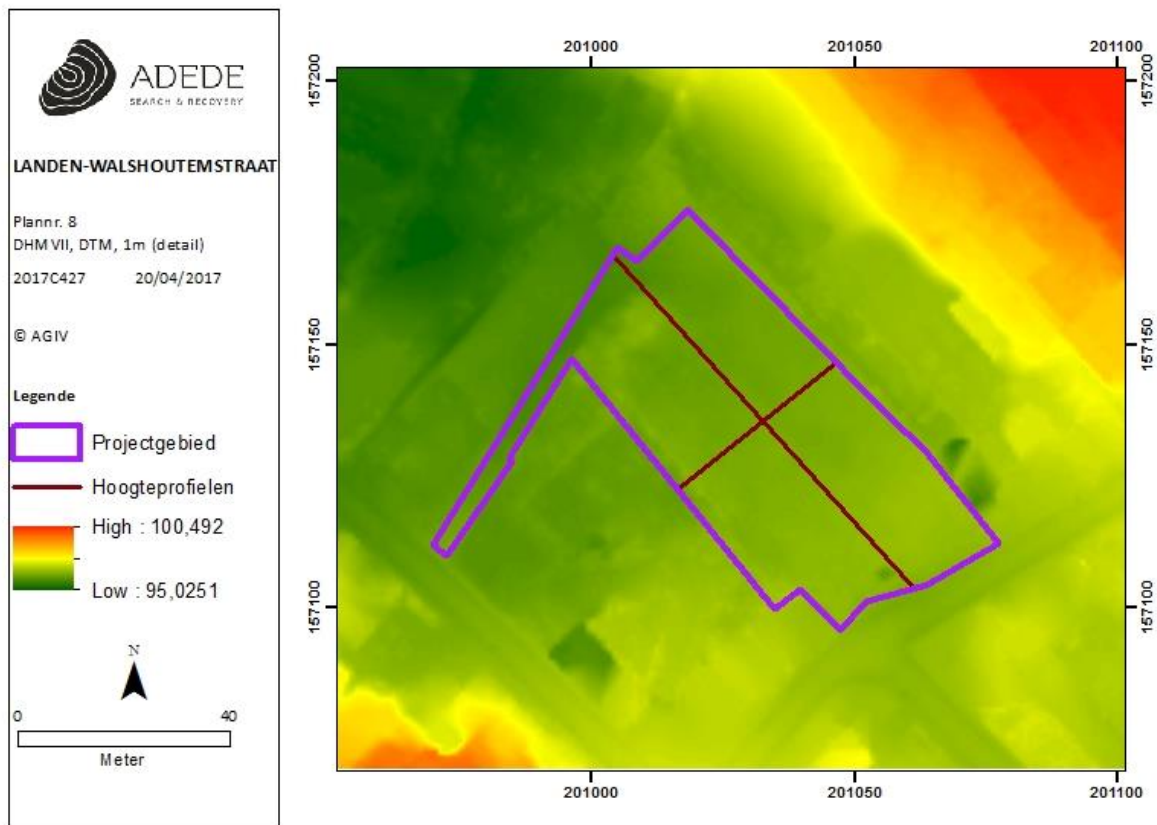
ADEDE
SEARCH & RECOVERY

LANDEN-WALSHOUTEMSTRAAT

Plannr. 8
DHM VII, DTM, 1m (detail)
2017C427 20/04/2017

© AGIV

Legende

Projectgebied

Hoogteprofielen

High : 100,492

Low : 95,0251

N

0 40

Meter

201000 201050 201100

157200

157150

157100

157200

157150

157100

201000 201050 201100